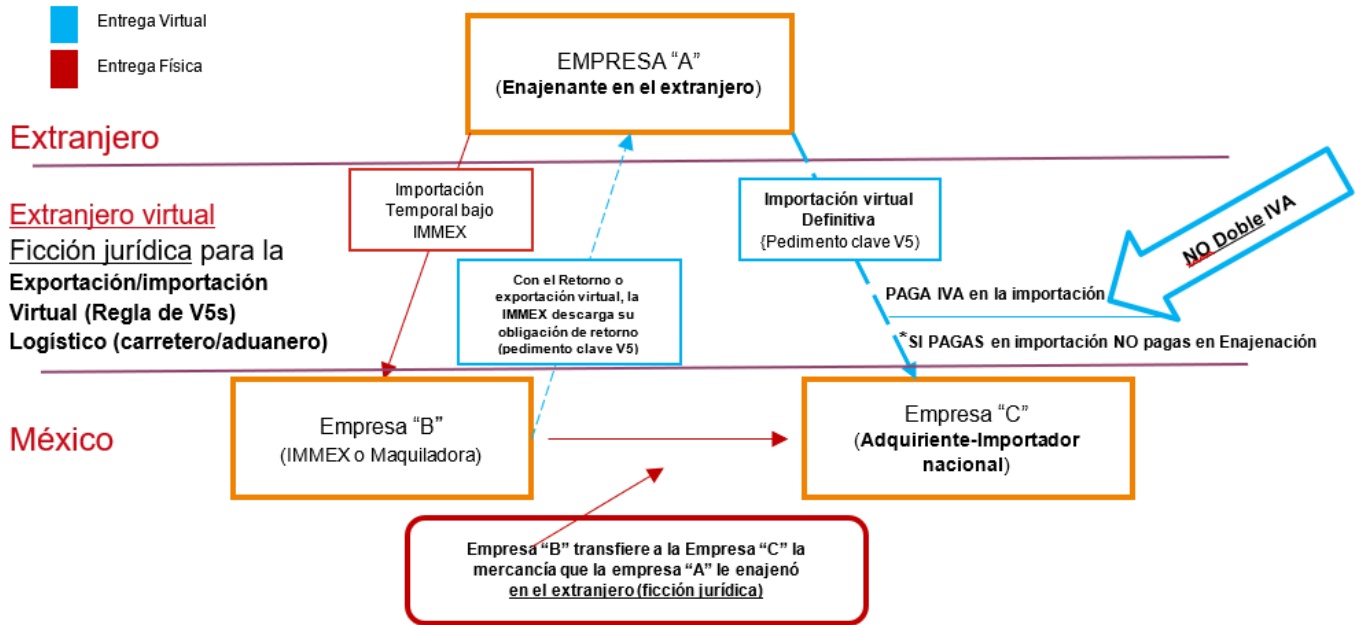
Entrega Virtual

Entrega Física

EMPRESA “A”
(Enajenante en el extranjero)

Extranjero

Extranjero virtual
Ficción jurídica para la
Exportación/importación
Virtual (Regla de V5s)
Logístico (carretero/aduanero)

Importación Temporal bajo IMMEX

Con el Retorno o exportación virtual, la IMMEX descarga su obligación de retorno (pedimento clave V5)

Importación virtual Definitiva
{Pedimento clave V5)

NO Doble IVA

PAGA IVA en la importación

*SI PAGAS en importación NO pagas en Enajenación

México

Empresa “B”
(IMMEX o Maquiladora)

Empresa “C”
(Adquiriente-Importador nacional)

Empresa “B” transfiere a la Empresa “C” la mercancía que la empresa “A” le enajenó en el extranjero (ficción jurídica)